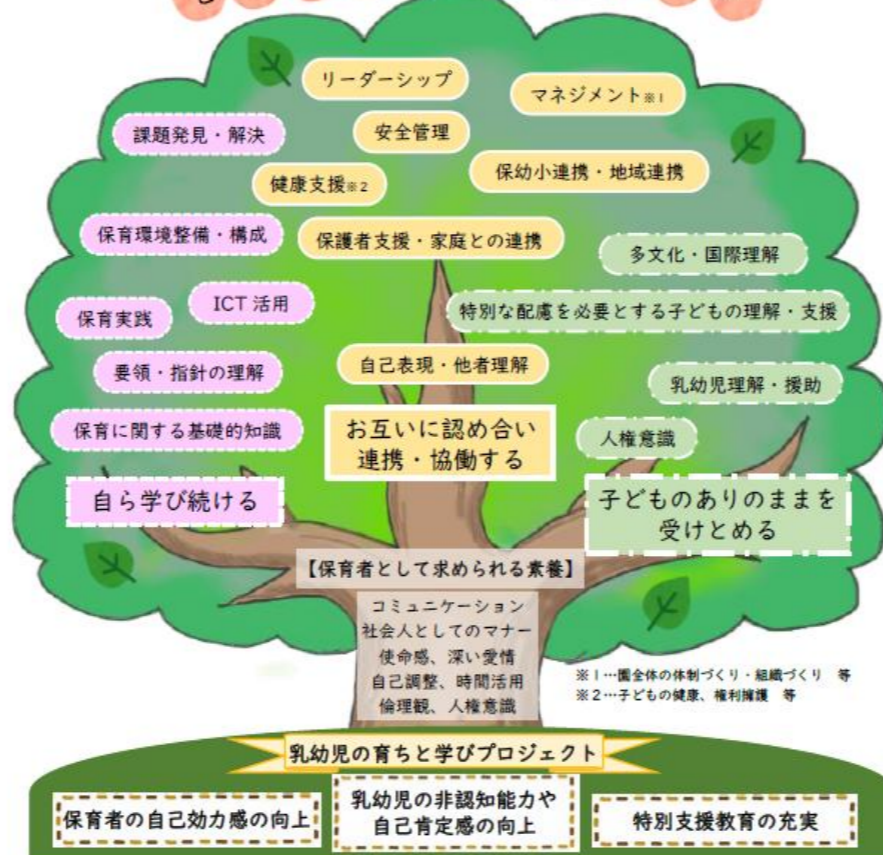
リーダーシップ

マネジメント※1

課題発見・解決

安全管理

健康支援※2

保幼小連携・地域連携

保育環境整備・構成

保護者支援・家庭との連携

多文化・国際理解

ICT 活用

保育実践

特別な配慮を必要とする子どもの理解・支援

要領・指針の理解

自己表現・他者理解

乳幼児理解・援助

保育に関する基礎的知識

お互いに認め合い
連携・協働する

人権意識

自ら学び続ける

子どものありのままを
受けとめる

【保育者として求められる素養】

コミュニケーション
社会人としてのマナー
使命感、深い愛情
自己調整、時間活用
倫理観、人権意識

※1…園全体の体制づくり・組織づくり 等
※2…子どもの健康、権利擁護 等

乳幼児の育ちと学びプロジェクト

保育者の自己効力感の向上

乳幼児の非認知能力や
自己肯定感の向上

特別支援教育の充実